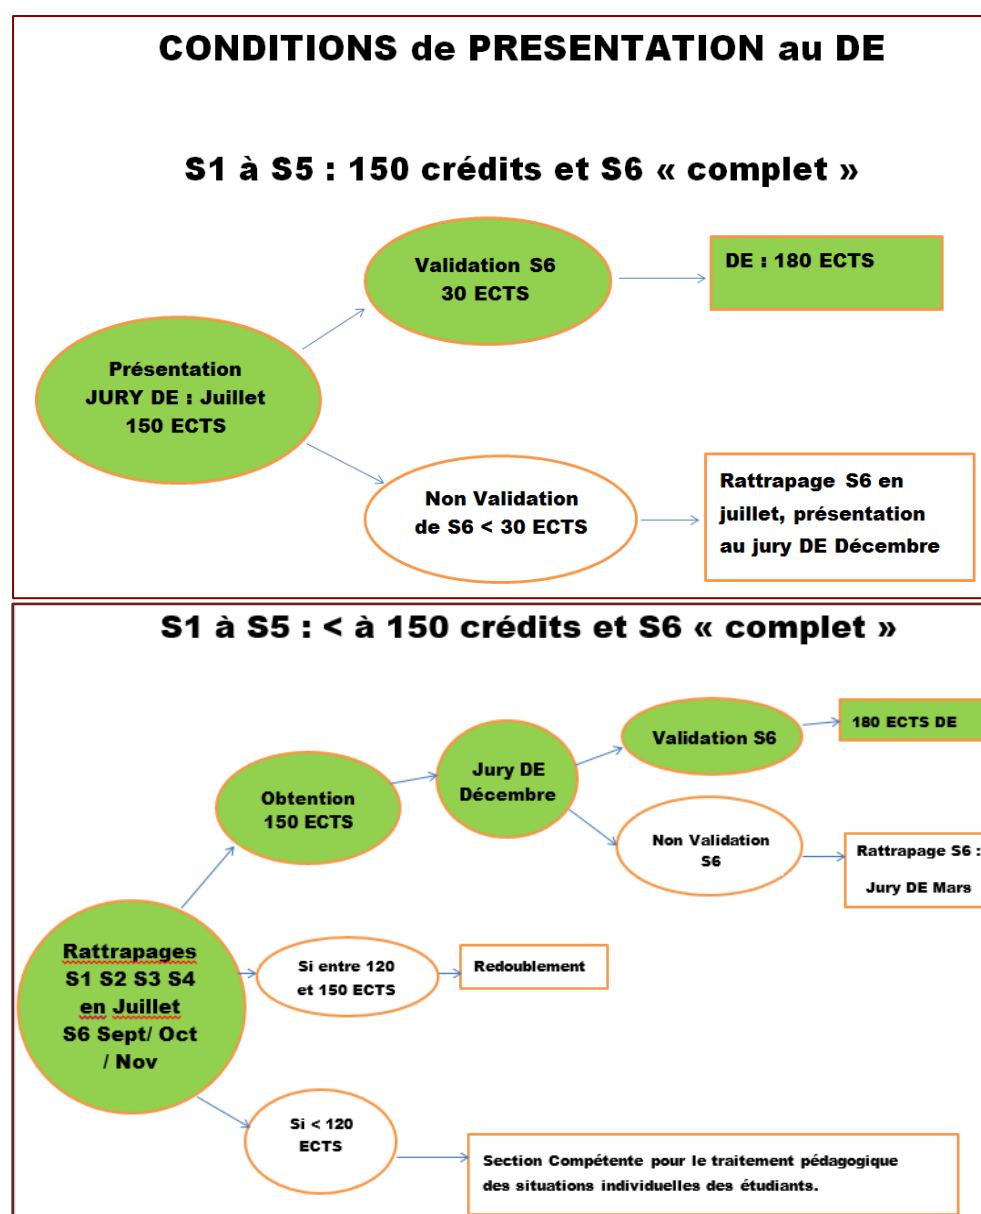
CONDITIONS de PRESENTATION au DE

S1 à S5 : 150 crédits et S6 « complet »

Présentation JURY DE : Juillet 150 ECTS

Validation S6 30 ECTS

DE : 180 ECTS

Non Validation de S6 < 30 ECTS

Rattrapage S6 en juillet, présentation au jury DE Décembre

S1 à S5 : < à 150 crédits et S6 « complet »

Rattrapages S1 S2 S3 S4 en Juillet S6 Sept/ Oct / Nov

Obtention 150 ECTS

Jury DE Décembre

Validation S6

180 ECTS DE

Non Validation S6

Rattrapage S6 : Jury DE Mars

Si entre 120 et 150 ECTS

Redoublement

Si < 120 ECTS

Section Compétente pour le traitement pédagogique des situations individuelles des étudiants.